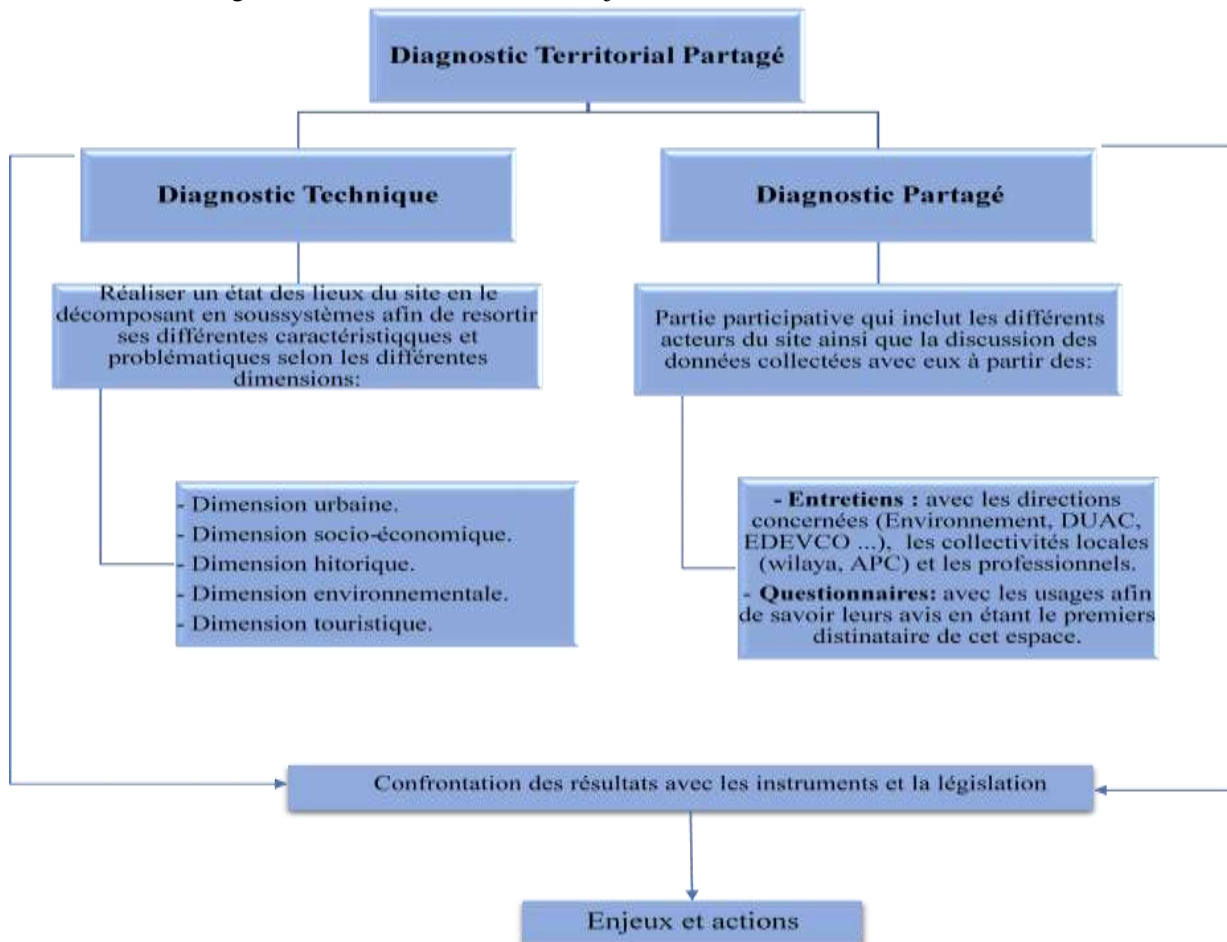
Diagnostic Territorial Partagé

Diagnostic Technique

Diagnostic Partagé

Réaliser un état des lieux du site en le décomposant en soussystèmes afin de resortir ses différentes caractéristiqques et problématiques selon les différentes dimensions:

Partie participative qui inclut les différents acteurs du site ainsi que la discussion des données collectées avec eux à partir des:

- Dimension urbaine.
- Dimension socio-économique.
- Dimension hitorique.
- Dimension environnementale.
- Dimension touristique.

- **Entretiens :** avec les directions concernées (Environnement, DUAC, EDEVCO ...), les collectivités locales (wilaya, APC) et les professionnels.
- **Questionnaires:** avec les usages afin de savoir leurs avis en étant le premiers distinataire de cet espace.

Confrontation des résultats avec les instruments et la législation

Enjeux et actions